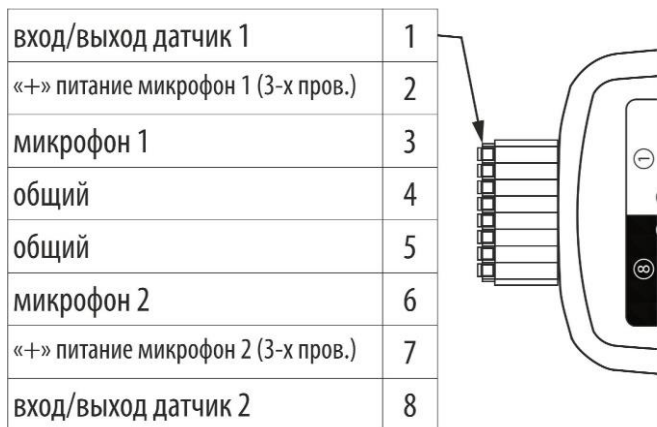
| вход/выход датчик 1 | 1 |
|---|---|
| «+» питание микрофон 1 (3-х пров.) | 2 |
| микрофон 1 | 3 |
| общий | 4 |
| общий | 5 |
| микрофон 2 | 6 |
| «+» питание микрофон 2 (3-х пров.) | 7 |
| вход/выход датчик 2 | 8 |

①

⑧